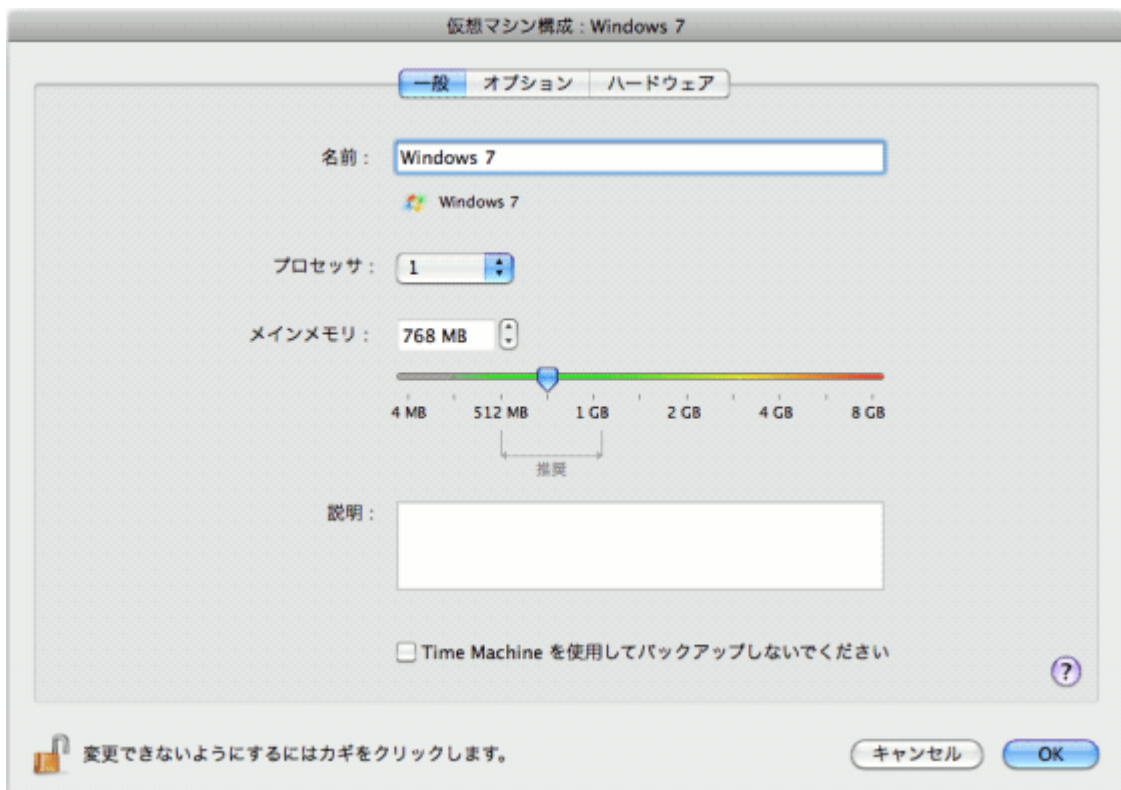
仮想マシン構成：Windows 7

一般 オプション ハードウェア

名前： Windows 7

Windows 7

プロセッサ： 1

メインメモリ： 768 MB

4 MB 512 MB 1 GB 2 GB 4 GB 8 GB

推奨

説明：

Time Machine を使用してバックアップしないでください

?

変更できないようにするにはカギをクリックします。

キャンセル OK